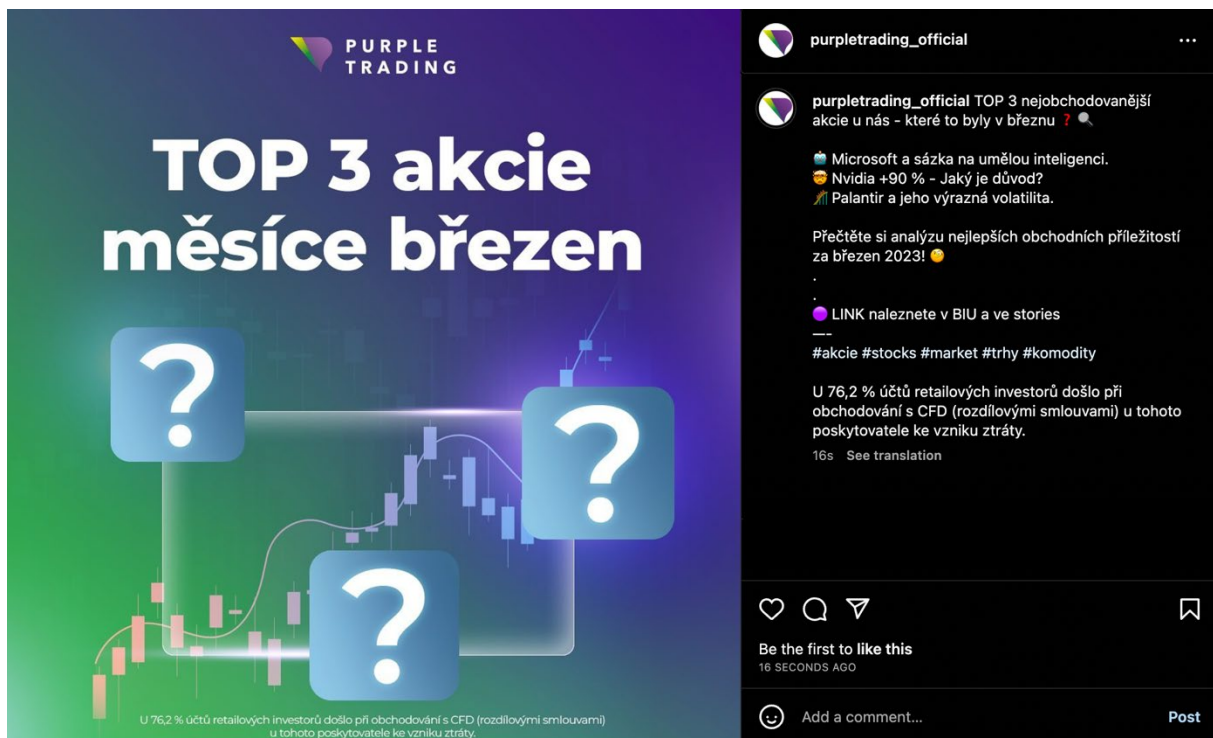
PURPLE TRADING

TOP 3 akcie měsíce březen

?

?

?

U 76,2 % účtů retailových investorů došlo při obchodování s CFD (rozdílovými smlouvami) u tohoto poskytovatele ke vzniku ztráty.

purpletrading_official ···

purpletrading_official TOP 3 nejobchodovanější akcie u nás - které to byly v březnu ❓🔍

🤖 Microsoft a sázka na umělou inteligenci.
🤯 Nvidia +90 % - Jaký je důvod?
🎢 Palantir a jeho výrazná volatilita.

Přečtěte si analýzu nejlepších obchodních příležitostí za březen 2023! 🧐
.
.
🟣 LINK naleznete v BIU a ve stories
—-
#akcie #stocks #market #trhy #komodity

U 76,2 % účtů retailových investorů došlo při obchodování s CFD (rozdílovými smlouvami) u tohoto poskytovatele ke vzniku ztráty.

16s See translation

Be the first to like this
16 SECONDS AGO

Add a comment... Post